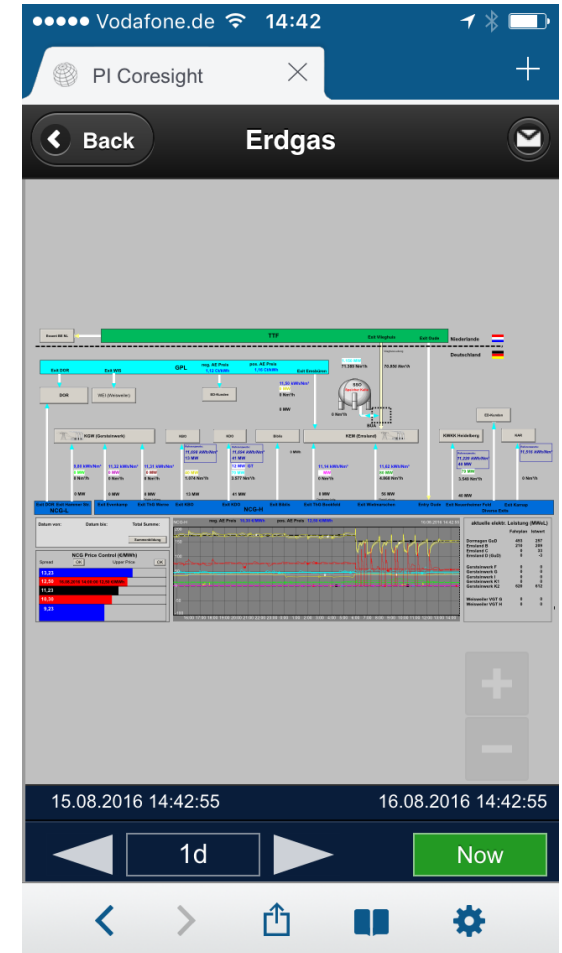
●●●●● Vodafone.de 14:42

PI Coresight

Back

Erdgas

TTF

Niederlande

Deutschland

GPL

NCG-L

NCG-H

Datum von:

Datum bis:

Total Summe:

NCG Price Control (€/MWh)

Spread

Upper Price

13,23

12,50

11,23

10,39

9,23

aktuelle elektr. Leistung (MWel)

15.08.2016 14:42:55

16.08.2016 14:42:55

1d

Now